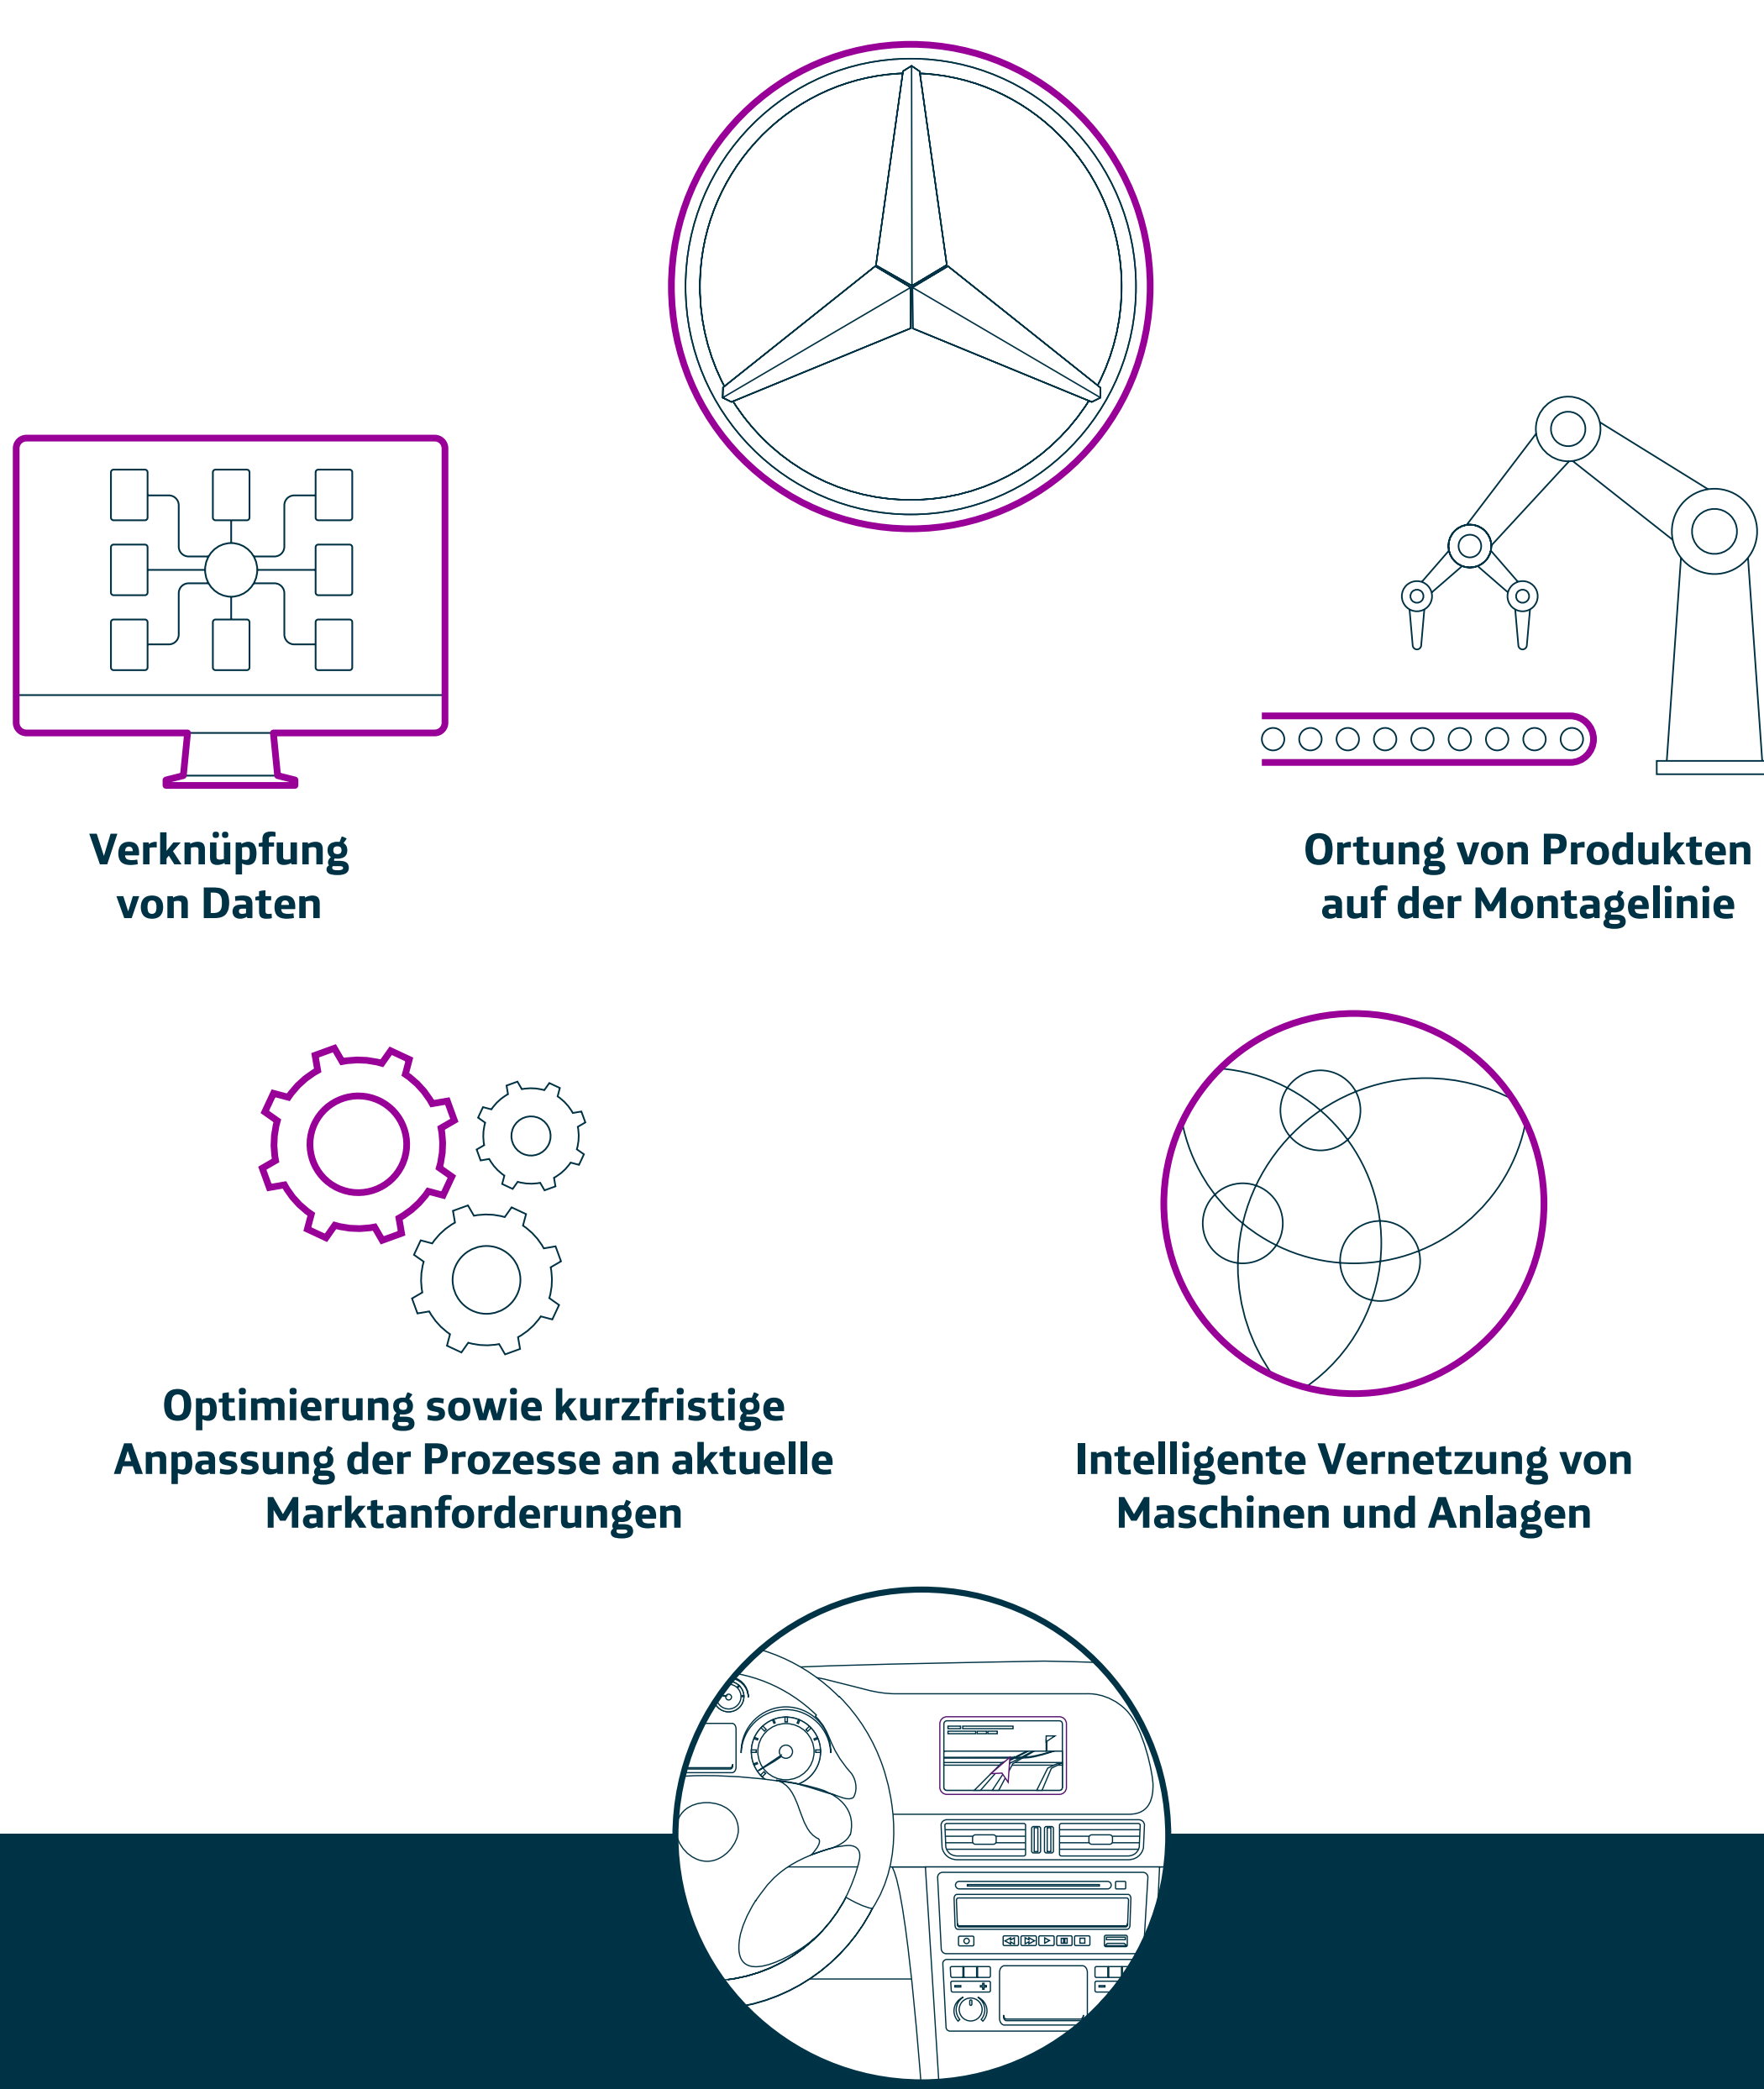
Verknüpfung von Daten

Ortung von Produkten auf der Montagelinie

Optimierung sowie kurzfristige Anpassung der Prozesse an aktuelle Marktanforderungen

Intelligente Vernetzung von Maschinen und Anlagen